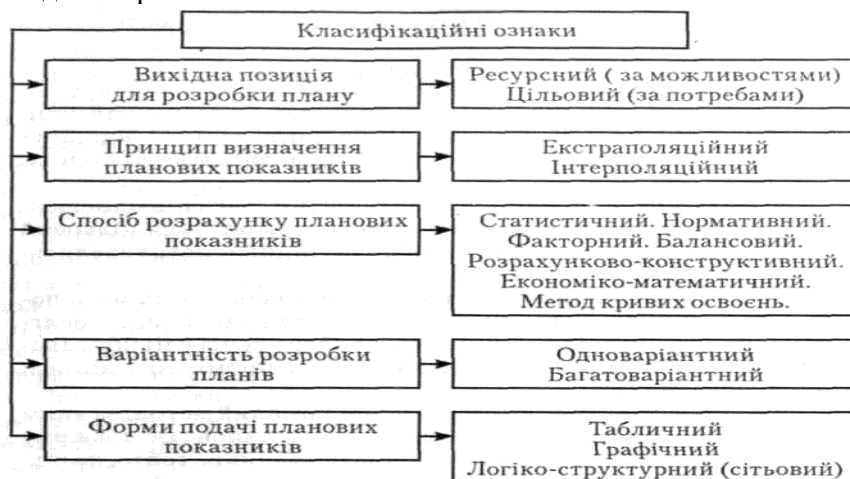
Класифікаційні ознаки

Вихідна позиція для розробки плану

Ресурсний ( за можливостями) Цільовий (за потребами)

Принцип визначення планових показників

Екстраполяційний Інтерполяційний

Спосіб розрахунку планових показників

Статистичний. Нормативний. Факторний. Балансовий. Розрахунково-конструктивний. Економіко-математичний. Метод кривих освоєнь.

Варіантність розробки планів

Одноваріантний Багатоваріантний

Форми подачі планових показників

Табличний Графічний Логіко-структурний (сітьовий)